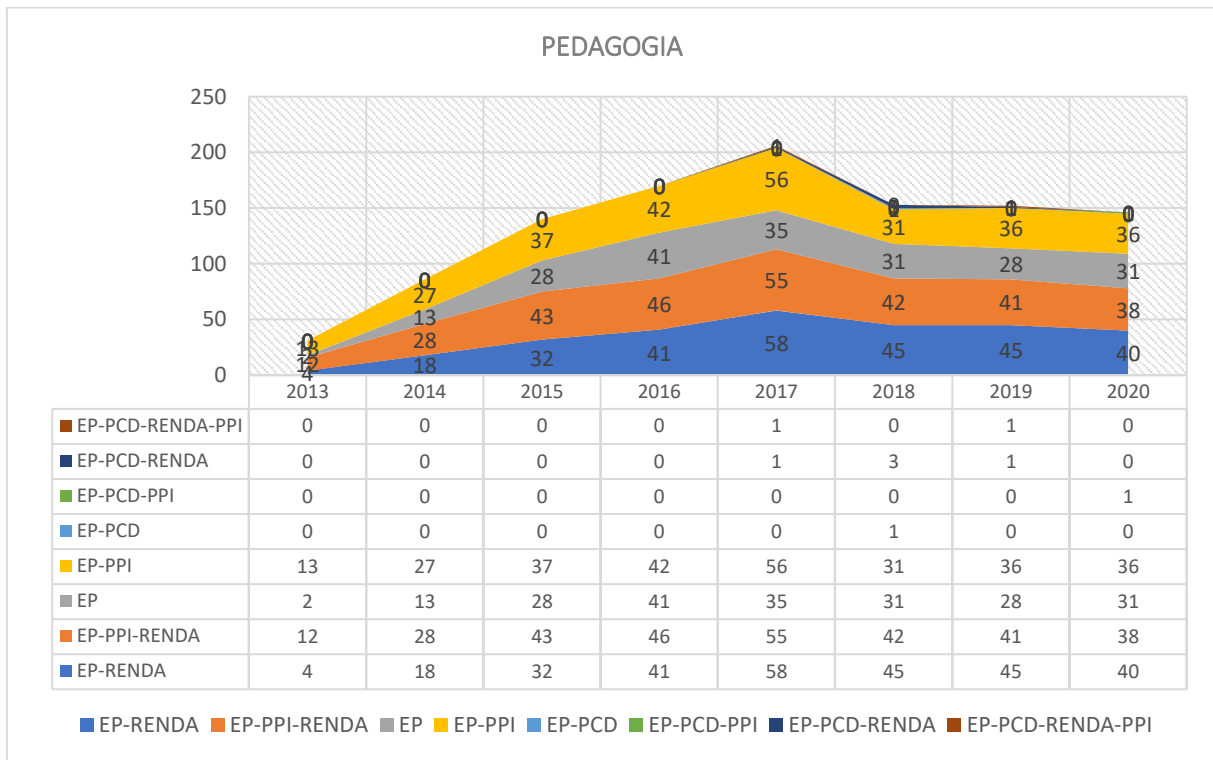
PEDAGOGIA

250
200
150
100
50
0

| | 2013 | 2014 | 2015 | 2016 | 2017 | 2018 | 2019 | 2020 |
|---|---|---|---|---|---|---|---|---|
| EP-PCD-RENDA-PPI | 0 | 0 | 0 | 0 | 1 | 0 | 1 | 0 |
| EP-PCD-RENDA | 0 | 0 | 0 | 0 | 1 | 3 | 1 | 0 |
| EP-PCD-PPI | 0 | 0 | 0 | 0 | 0 | 0 | 0 | 1 |
| EP-PCD | 0 | 0 | 0 | 0 | 0 | 1 | 0 | 0 |
| EP-PPI | 13 | 27 | 37 | 42 | 56 | 31 | 36 | 36 |
| EP | 2 | 13 | 28 | 41 | 35 | 31 | 28 | 31 |
| EP-PPI-RENDA | 12 | 28 | 43 | 46 | 55 | 42 | 41 | 38 |
| EP-RENDA | 4 | 18 | 32 | 41 | 58 | 45 | 45 | 40 |

EP-RENDA EP-PPI-RENDA EP EP-PPI EP-PCD EP-PCD-PPI EP-PCD-RENDA EP-PCD-RENDA-PPI